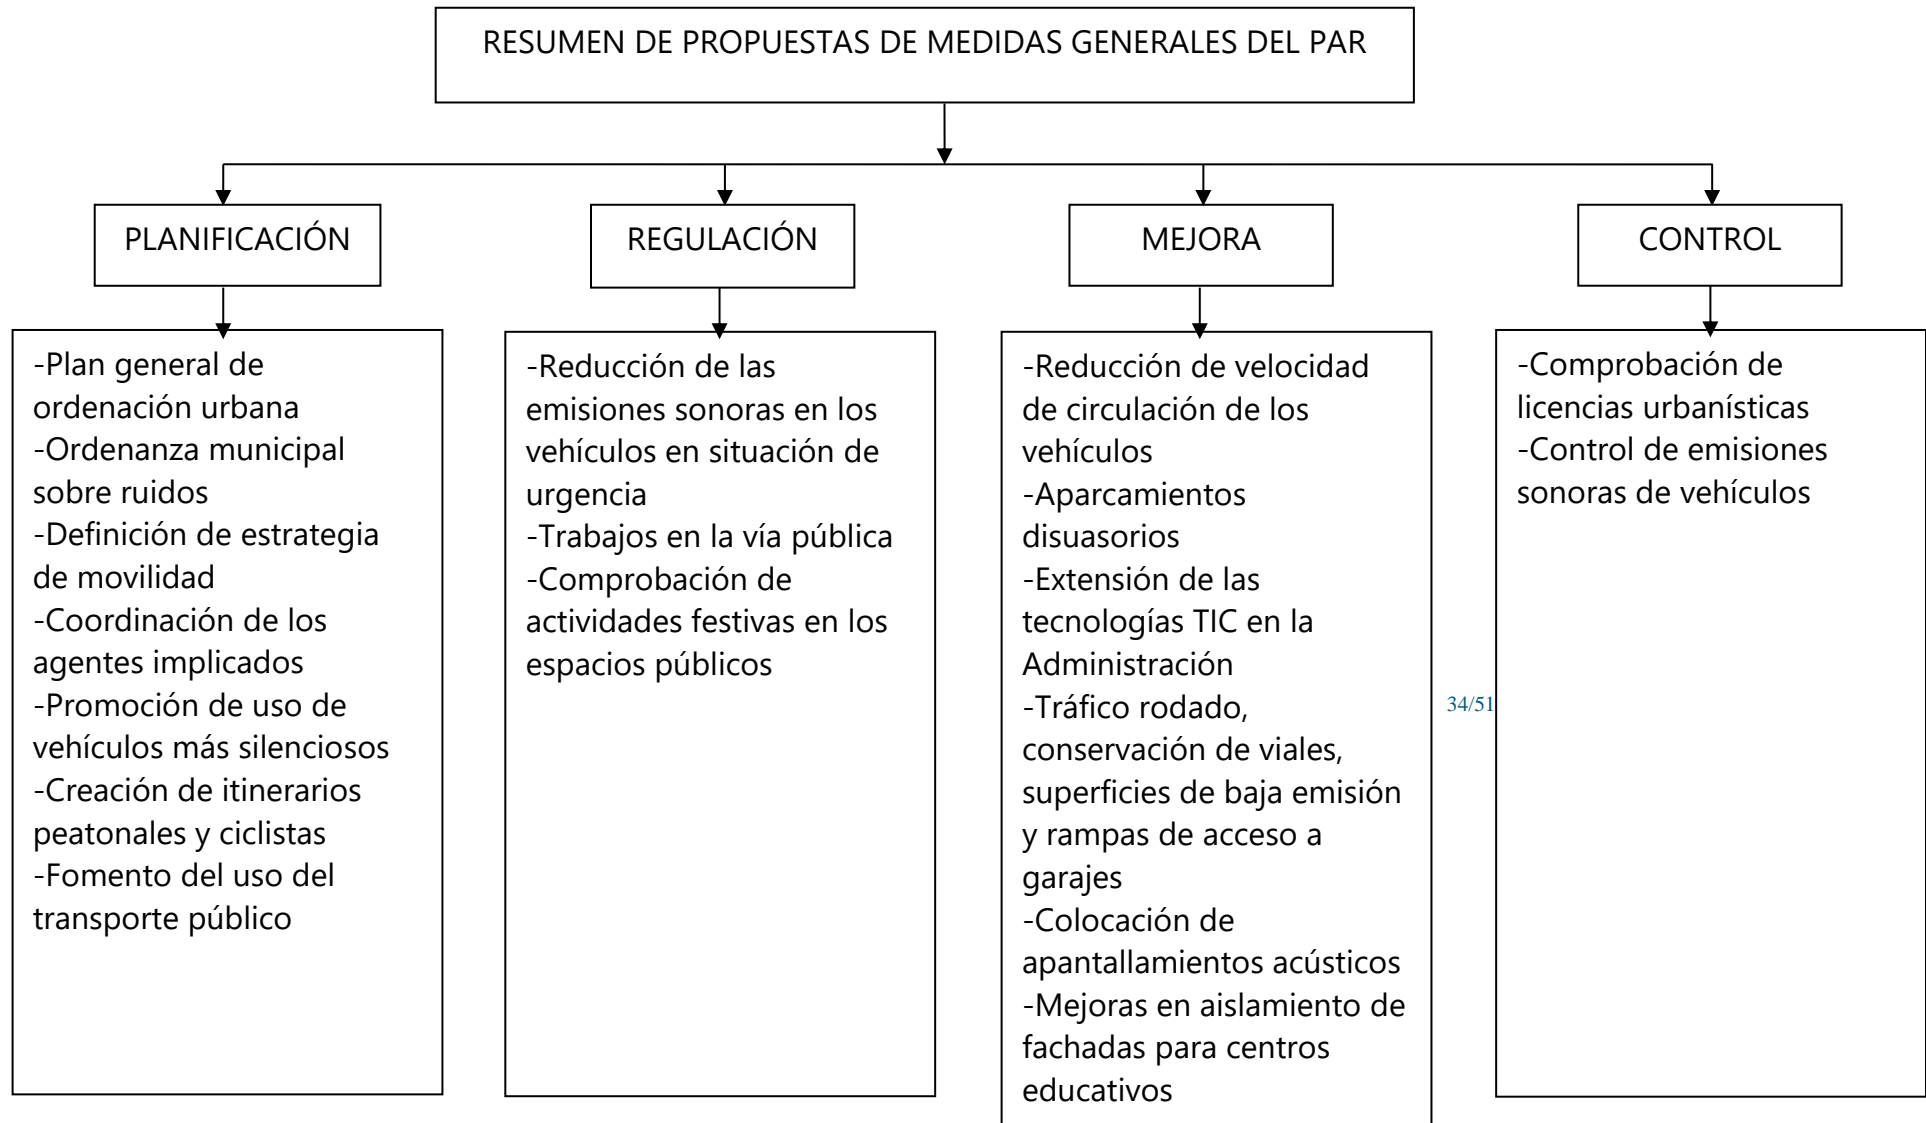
RESUMEN DE PROPUESTAS DE MEDIDAS GENERALES DEL PAR

PLANIFICACIÓN

-Plan general de ordenación urbana
-Ordenanza municipal sobre ruidos
-Definición de estrategia de movilidad
-Coordinación de los agentes implicados
-Promoción de uso de vehículos más silenciosos
-Creación de itinerarios peatonales y ciclistas
-Fomento del uso del transporte público

REGULACIÓN

-Reducción de las emisiones sonoras en los vehículos en situación de urgencia
-Trabajos en la vía pública
-Comprobación de actividades festivas en los espacios públicos

MEJORA

-Reducción de velocidad de circulación de los vehículos
-Aparcamientos disuasorios
-Extensión de las tecnologías TIC en la Administración
-Tráfico rodado, conservación de viales, superficies de baja emisión y rampas de acceso a garajes
-Colocación de apantallamientos acústicos
-Mejoras en aislamiento de fachadas para centros educativos

34/51

CONTROL

-Comprobación de licencias urbanísticas
-Control de emisiones sonoras de vehículos